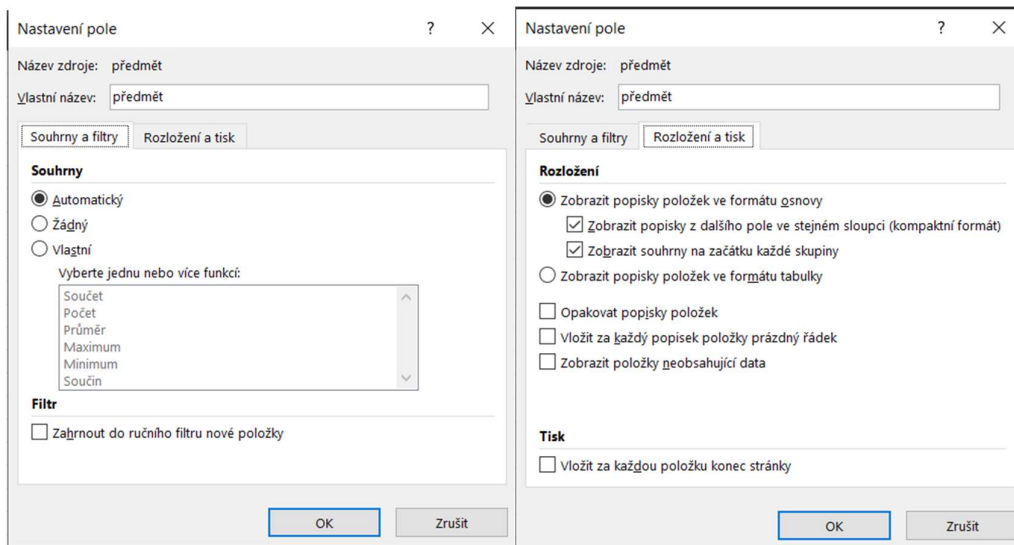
Nastavení pole
?
Název zdroje: předmět
Vlastní název: předmět
Souhrny a filtry
Rozložení a tisk
Souhrny
Automatický
Žádný
Vlastní
Vyberte jednu nebo více funkcí:
Součet
Počet
Průměr
Maximum
Minimum
Součin
Filtr
Zahrnout do ručního filtru nové položky
OK
Zrušit

Nastavení pole
?
Název zdroje: předmět
Vlastní název: předmět
Souhrny a filtry
Rozložení a tisk
Rozložení
Zobrazit popisky položek ve formátu osnovy
Zobrazit popisky z dalšího pole ve stejném sloupci (kompaktní formát)
Zobrazit souhrny na začátku každé skupiny
Zobrazit popisky položek ve formátu tabulky
Opakovat popisky položek
Vložit za každý popisek položky prázdný řádek
Zobrazit položky neobsahující data
Tisk
Vložit za každou položku konec stránky
OK
Zrušit